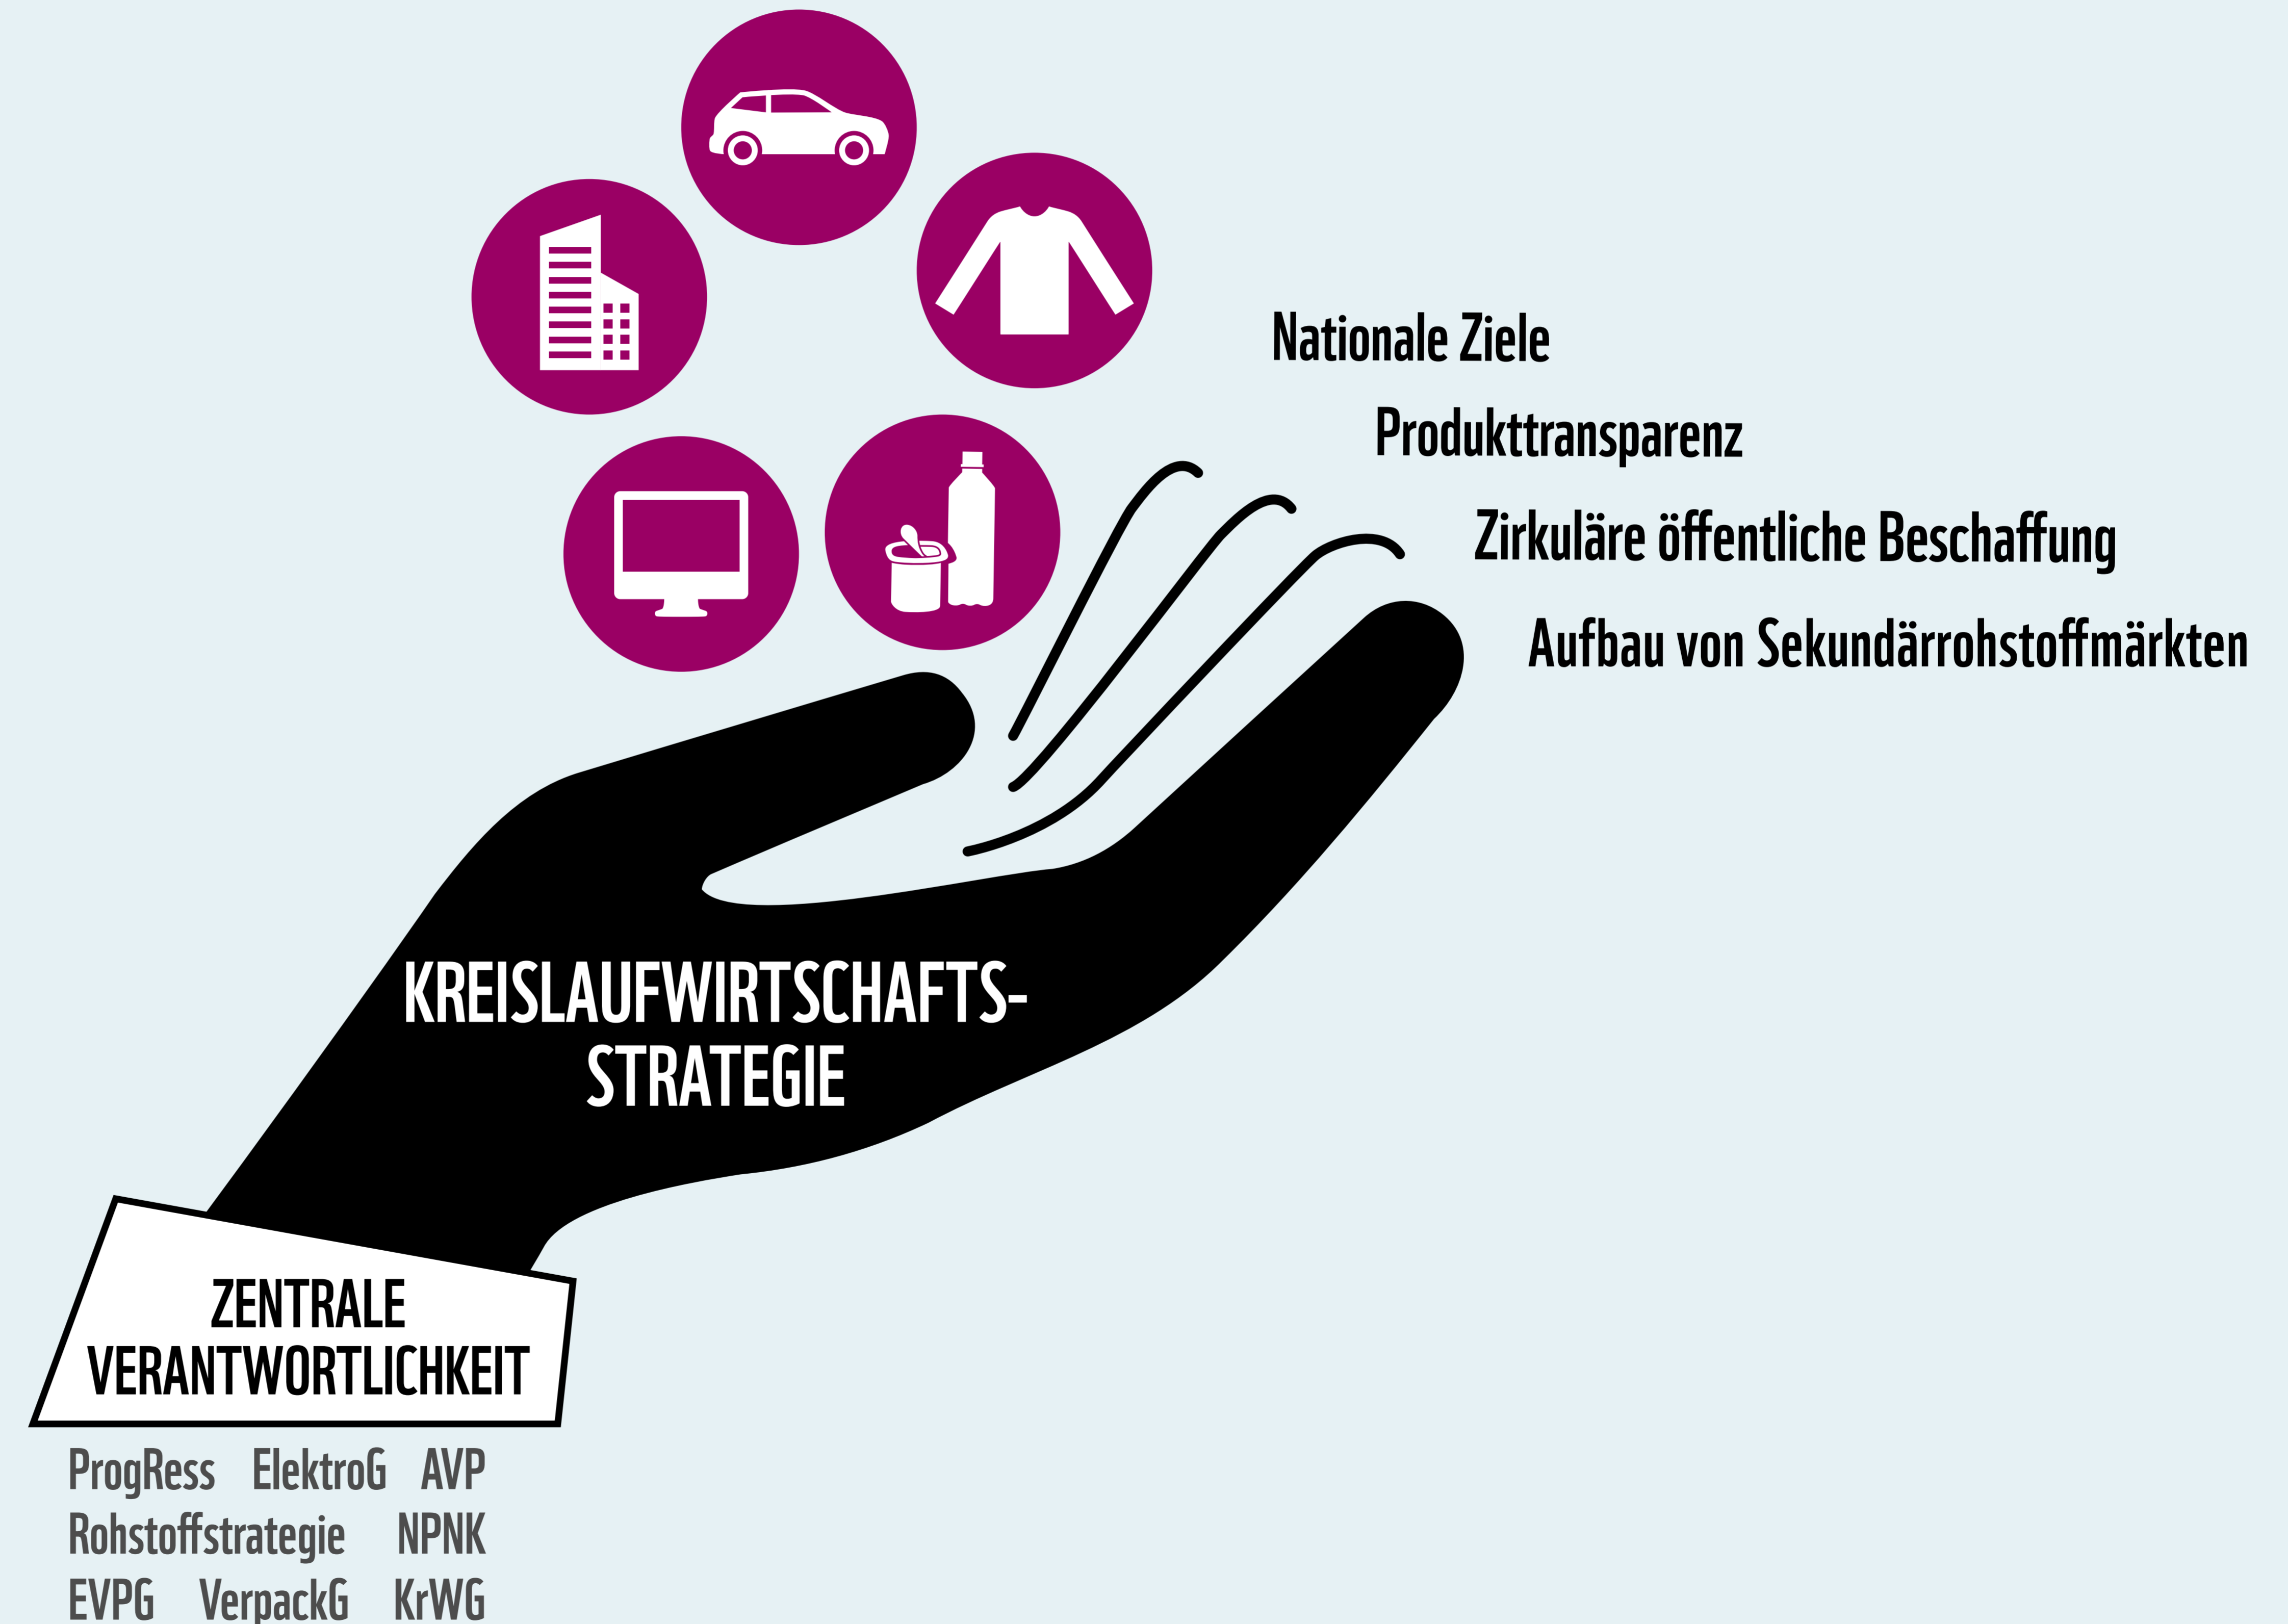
Nationale Ziele

Produkttransparenz

Zirkuläre öffentliche Beschaffung

Aufbau von Sekundärrohstoffmärkten

KREISLAUFWIRTSCHAFTSSTRATEGIE

ZENTRALE VERANTWORTLICHKEIT

ProgRess ElektroG AVP
Rohstoffstrategie NPNK
EVPG VerpackG KrWG